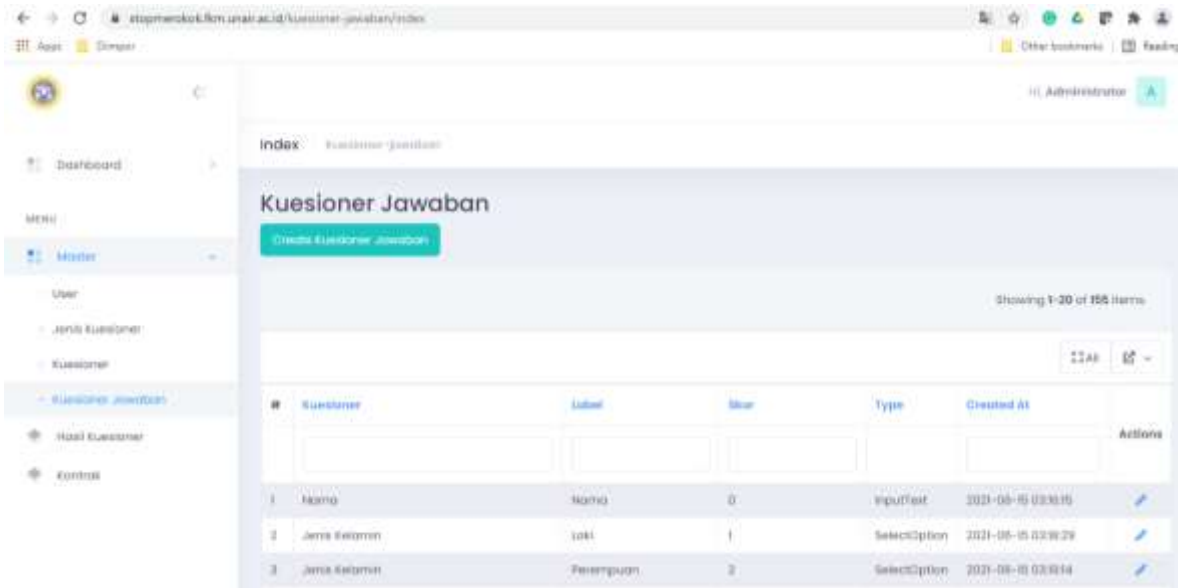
stopmerokok.fkm.unair.ac.id/kuesioner-jawaban/index

Apps Dimper

Other bookmarks Reading

Hi, Administrator A

Dashboard

MENU

Master

User

Jenis Kuesioner

Kuesioner

Kuesioner Jawaban

Hasil Kuesioner

Kontrol

Index Kuesioner-Jawaban

Kuesioner Jawaban

Create Kuesioner Jawaban

Showing 1-20 of 155 items.

All

| # | Kuesioner | Label | Skor | Type | Created At | Actions |
|---|---|---|---|---|---|---|
| 1 | Nama | Nama | 0 | InputText | 2021-05-15 03:16:15 | |
| 2 | Jenis Kelamin | Laki | 1 | SelectOption | 2021-05-15 03:18:29 | |
| 3 | Jenis Kelamin | Perempuan | 2 | SelectOption | 2021-05-15 03:19:14 | |